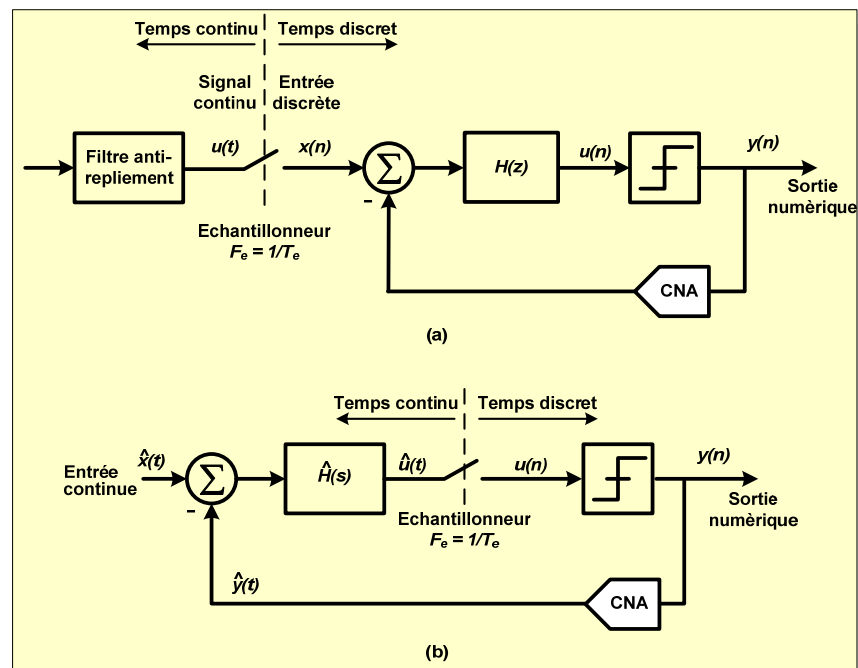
Temps continu | Temps discret

Signal continu

Entrée discrète

Filtre anti-repliement

u(t)

x(n)

$\sum$

-

H(z)

u(n)

y(n)

Sortie numérique

Echantillonneur

$F_e = 1/T_e$

CNA

(a)

Temps continu | Temps discret

Entrée continue

$\hat{x}(t)$

$\sum$

-

$\hat{H}(s)$

$\hat{u}(t)$

u(n)

y(n)

Sortie numérique

Echantillonneur

$F_e = 1/T_e$

$\hat{y}(t)$

CNA

(b)